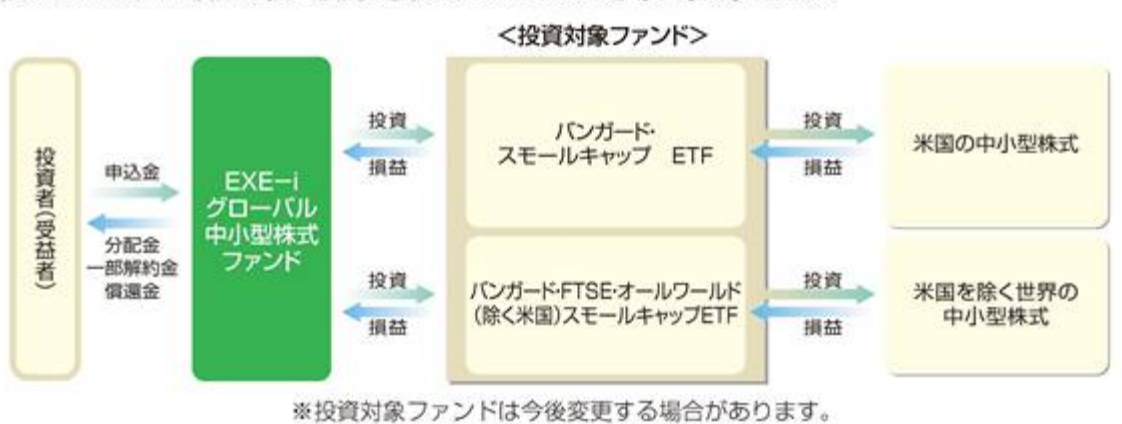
<投資対象ファンド>

投資者(受益者)

申込金

分配金
一部解約金
償還金

EXE−i
グローバル
中小型株式
ファンド

投資
損益

バンガード・
スモールキャップ　ETF

投資
損益

米国の中小型株式

投資
損益

バンガード・FTSE・オールワールド(除く米国)スモールキャップETF

投資
損益

米国を除く世界の
中小型株式

※投資対象ファンドは今後変更する場合があります。